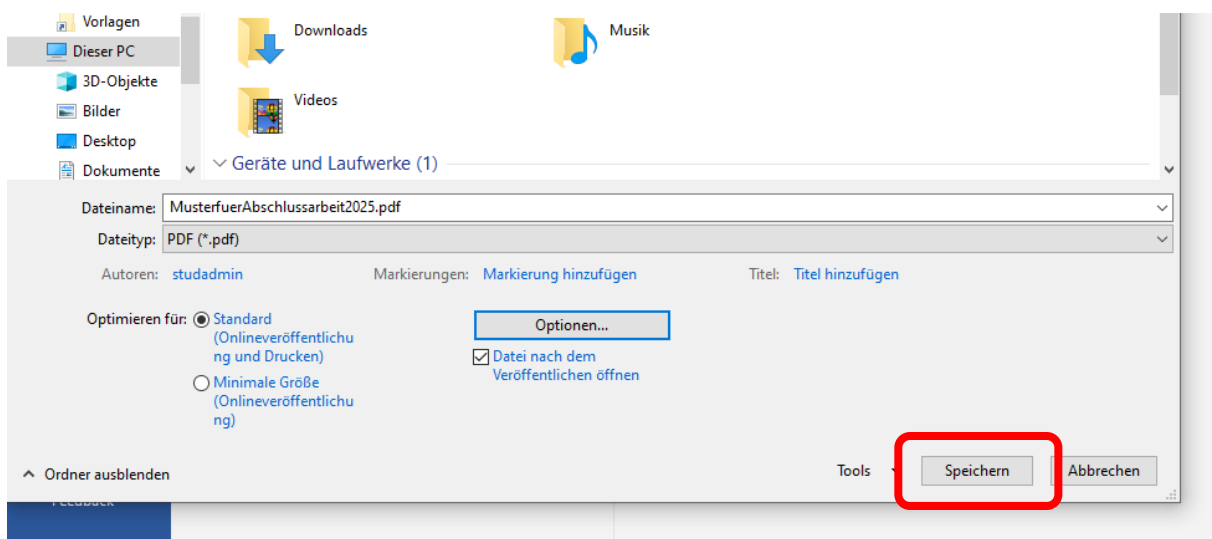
Vorlagen
Dieser PC
3D-Objekte
Bilder
Desktop
Dokumente

Downloads
Musik
Videos

Geräte und Laufwerke (1)

Dateiname: MusterfuerAbschlussarbeit2025.pdf
Dateityp: PDF (*.pdf)

Autoren: studadmin
Markierungen: Markierung hinzufügen
Titel: Titel hinzufügen

Optimieren für: Standard (Onlineveröffentlichung und Drucken)
Minimale Größe (Onlineveröffentlichung)

Optionen...
Datei nach dem Veröffentlichen öffnen

Ordner ausblenden
Tools
Speichern
Abbrechen

Feedback